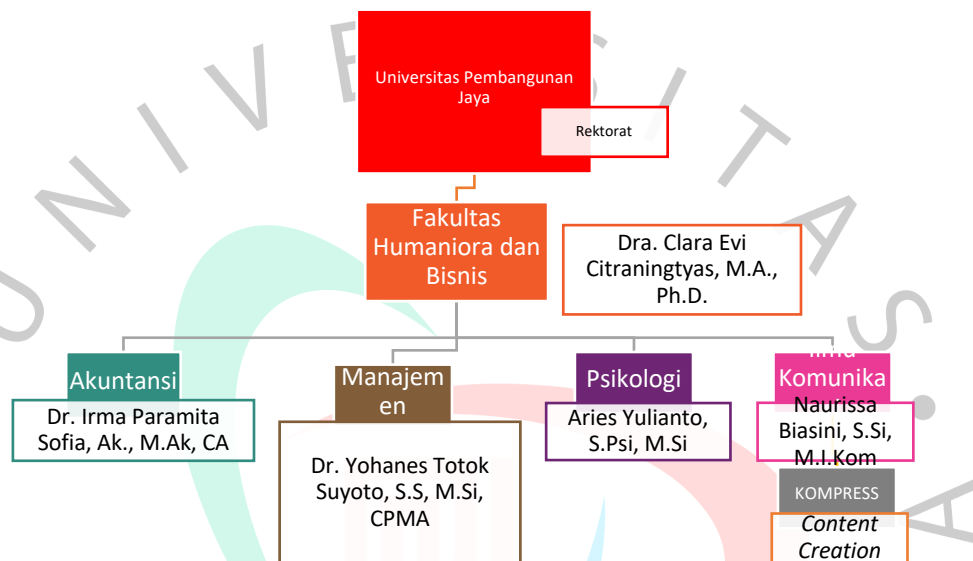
Universitas Pembangunan Jaya

Rektorat

Fakultas Humaniora dan Bisnis

Dra. Clara Evi Citraningtyas, M.A., Ph.D.

Akuntansi

Dr. Irma Paramita Sofia, Ak., M.Ak, CA

Manajemen

Dr. Yohanes Totok Suyoto, S.S, M.Si, CPMA

Psikologi

Aries Yulianto, S.Psi, M.Si

Ilmu Komunika

Naurissa Biasini, S.Si, M.I.Kom

KOMPRESS

Content Creation

U N I V E R S I T A S